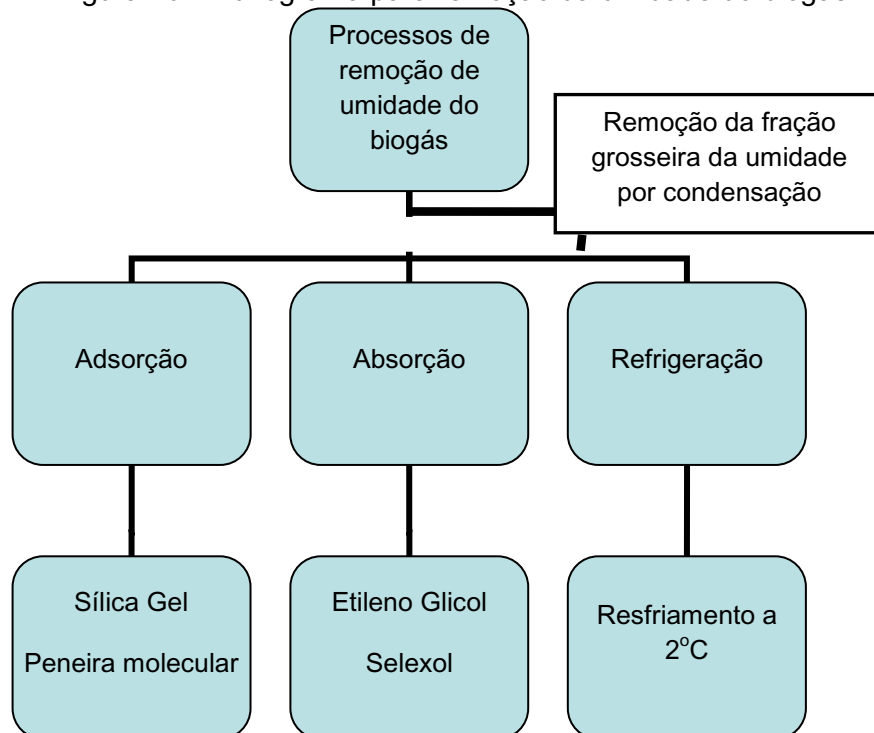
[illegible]

Processos de remoção de umidade do biogás

Remoção da fração grosseira da umidade por condensação

Adsorção

Absorção

Refrigeração

Sílica Gel

Peneira molecular

Etileno Glicol

Selexol

Resfriamento a $2^oC$